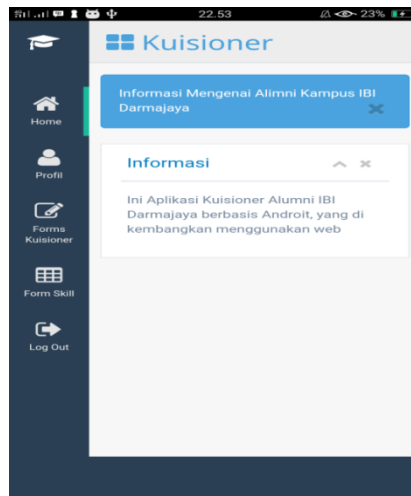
22.53
23%

Kuisioner

Home
Profil
Forms Kuisioner
Form Skill
Log Out

Informasi Mengenai Alimni Kampus IBI Darmajaya

Informasi

Ini Aplikasi Kuisioner Alumni IBI Darmajaya berbasis Androit, yang di kembangkan menggunakan web